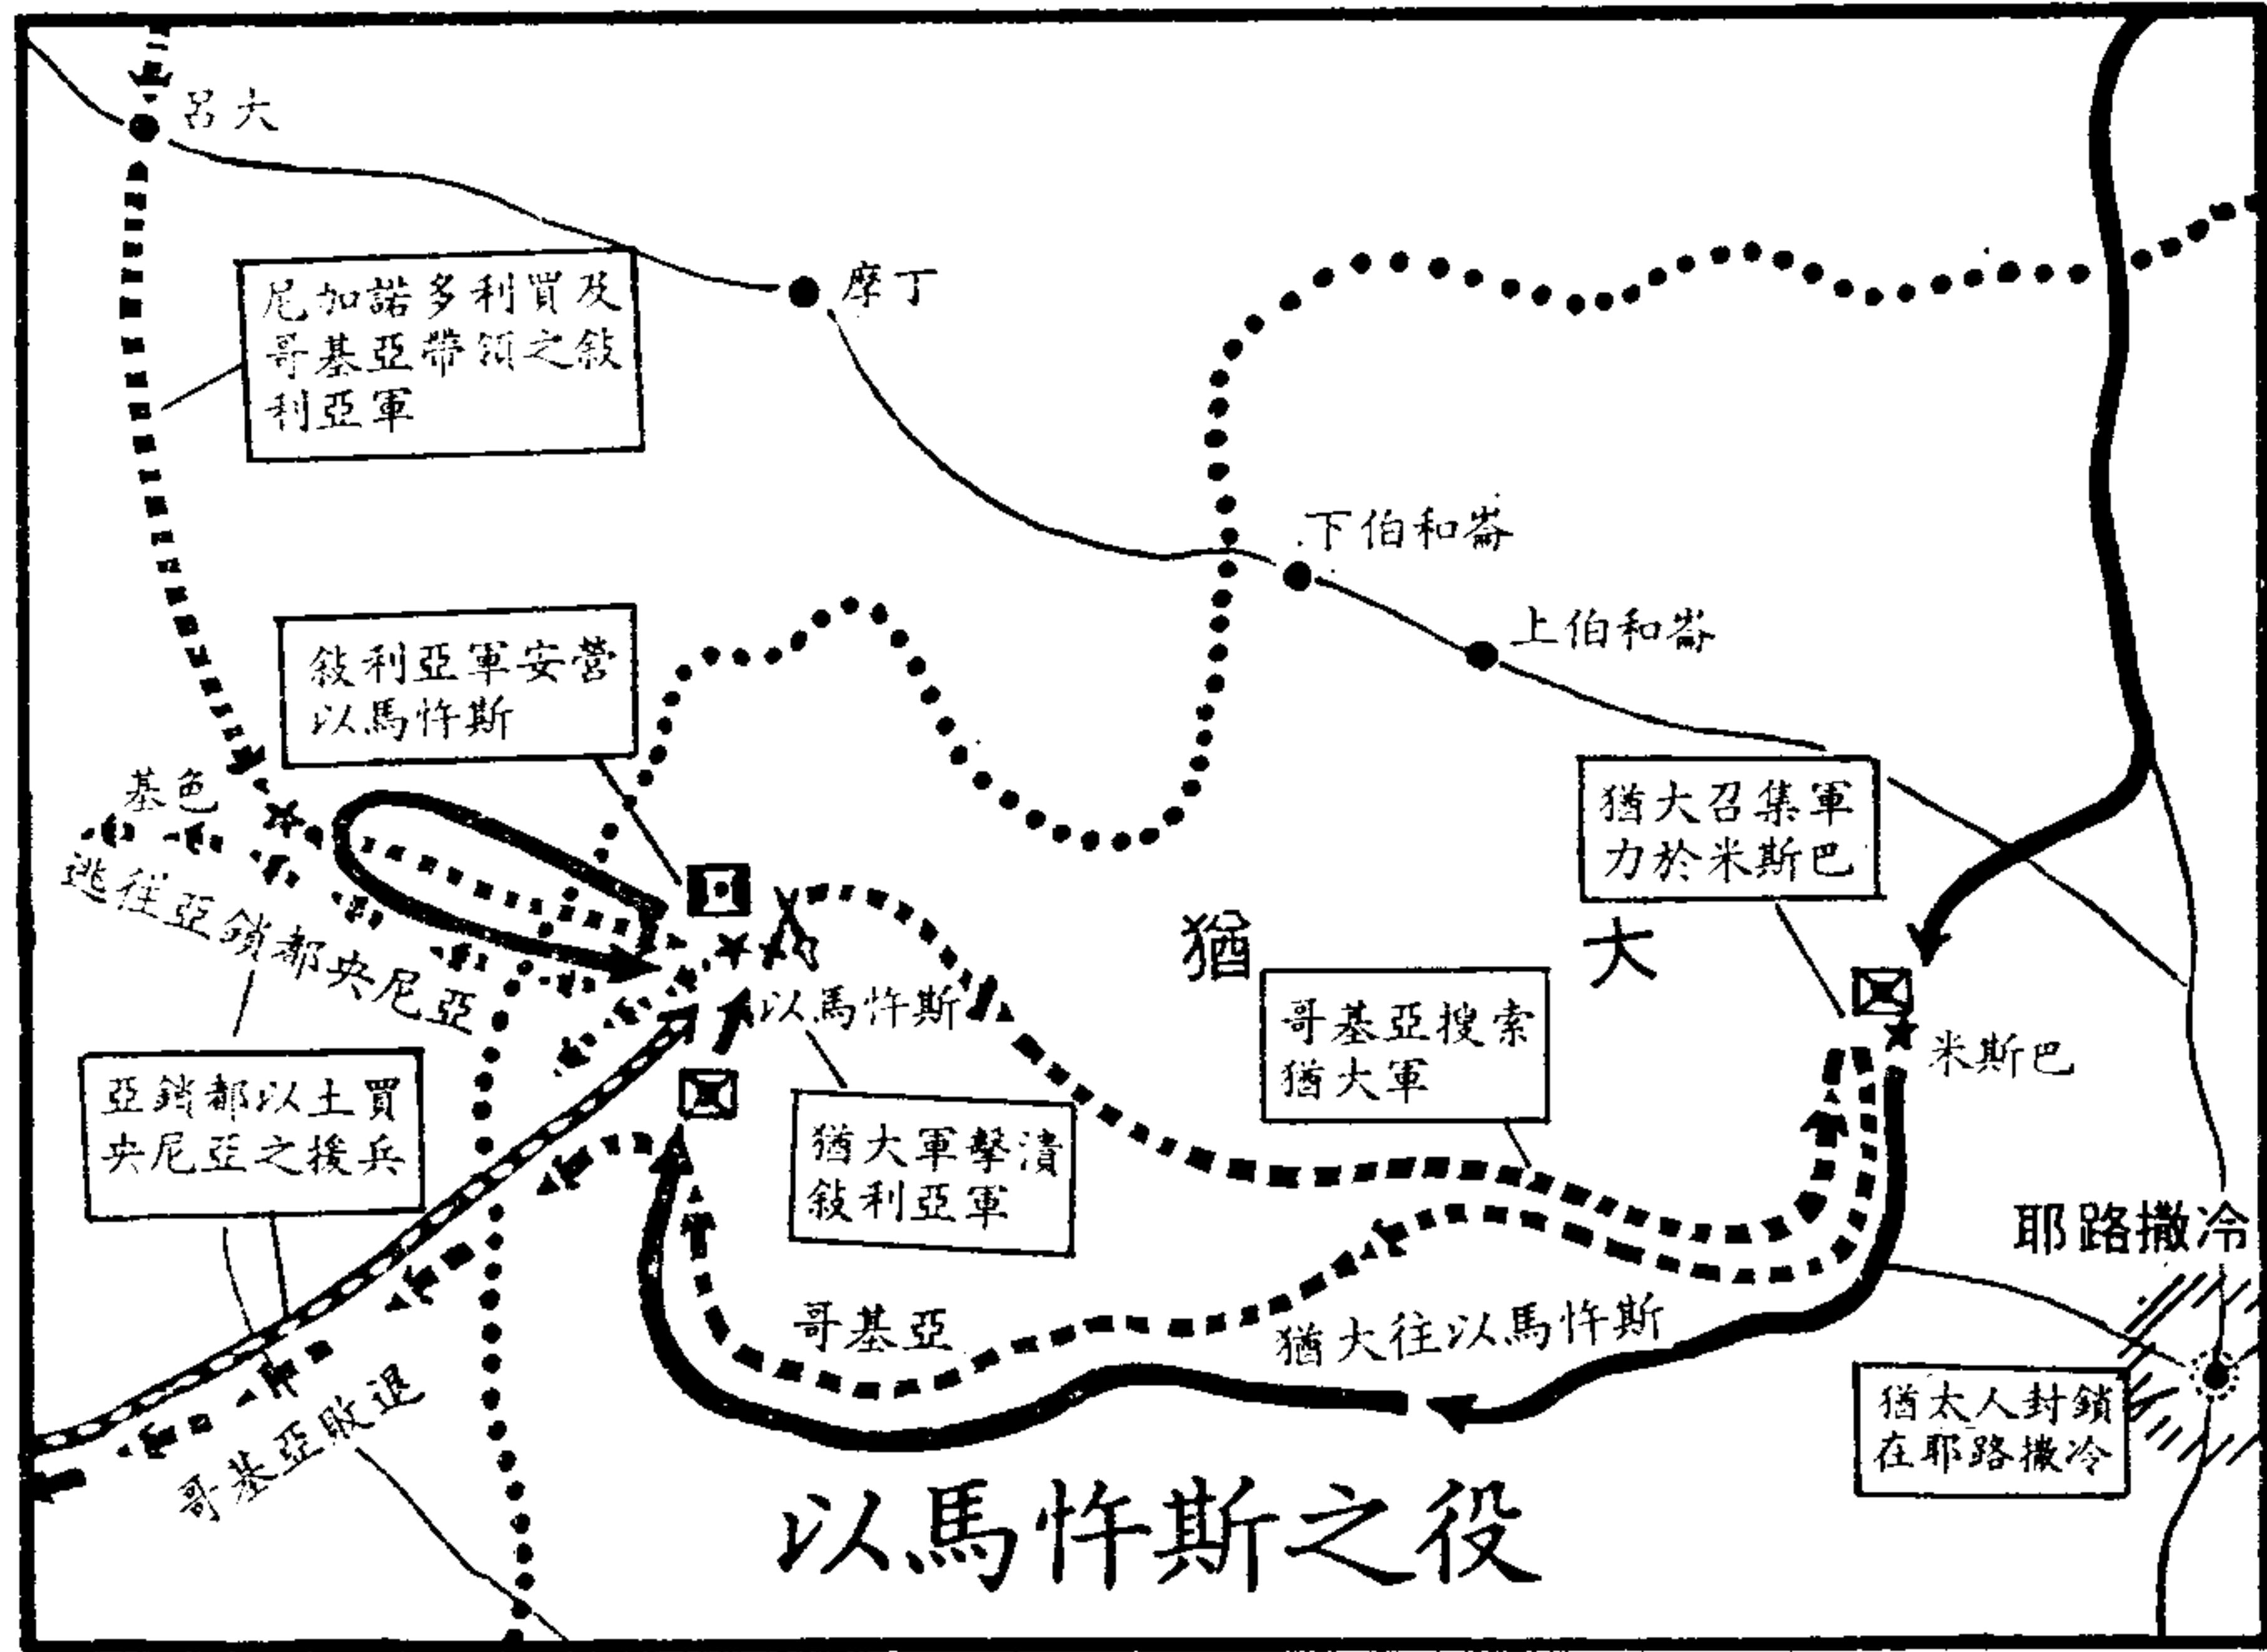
呂大

尼加諾多利買及哥基亞帶領之敘利亞軍

摩丁

下伯和崙

上伯和崙

敘利亞軍安營以馬忤斯

基色

逃往亞鎖都央尼亞

亞鎖都以土買央尼亞之援兵

以馬忤斯

猶大軍擊潰敘利亞軍

猶

大

哥基亞搜索猶大軍

猶大召集軍力於米斯巴

米斯巴

耶路撒冷

哥基亞

猶大往以馬忤斯

哥基亞敗退

猶太人封鎖在耶路撒冷

以馬忤斯之役